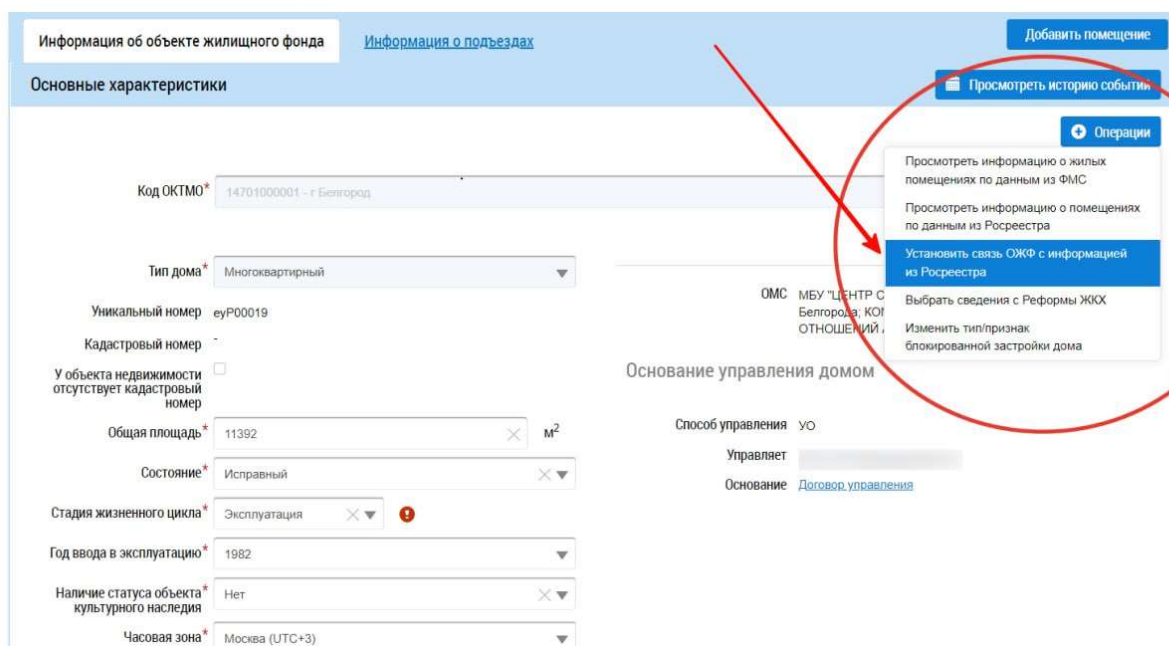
Информация об объекте жилищного фонда
Информация о подъездах
Добавить помещение
Основные характеристики
Просмотреть историю событий
Операции
Просмотреть информацию о жилых помещениях по данным из ФМС
Просмотреть информацию о помещениях по данным из Росреестра
Установить связь ОЖФ с информацией из Росреестра
Выбрать сведения с Реформы ЖКХ
Изменить тип/признак блокированной застройки дома

Код ОКТМО* 14701000001 - г Белгород

Тип дома* Многоквартирный
Уникальный номер еуР00019
Кадастровый номер -
У объекта недвижимости отсутствует кадастровый номер
Общая площадь* 11392 $м^2$
Состояние* Исправный
Стадия жизненного цикла* Эксплуатация
Год ввода в эксплуатацию* 1982
Наличие статуса объекта культурного наследия* Нет
Часовая зона* Москва (UTC+3)

ОМС МБУ "ЦЕНТР С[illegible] Белгорода; КОМ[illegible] ОТНОШЕНИЙ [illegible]

Основание управления домом
Способ управления УО
Управляет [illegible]
Основание Договор управления